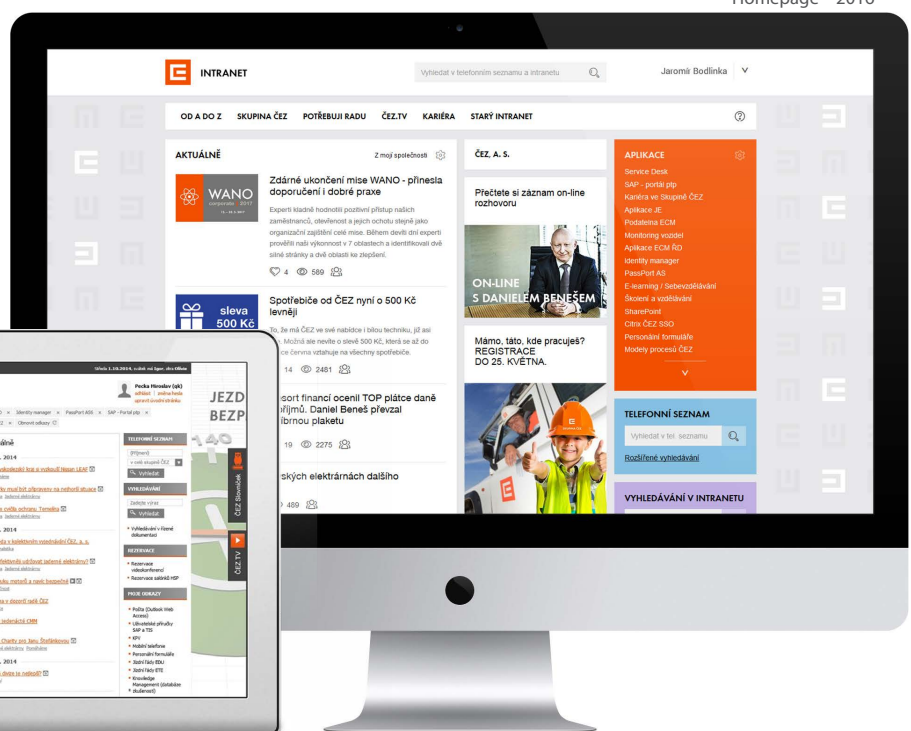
Homepage - 2016

INTRANET

Vyhledat v telefonním seznamu a intranetu

Jaromír Bodlinka V

OD A DO Z SKUPINA ČEZ POTŘEBUJI RADU ČEZ.TV KARIÉRA STARÝ INTRANET

AKTUÁLNĚ

Z mojí společnosti

WANO

Zdárné ukončení mise WANO - přinesla doporučení i dobré praxe

Experti kladně hodnotili pozitivní přístup našich zaměstnanců, otevřenost a jejich ochotu stejně jako organizační zajištění celé mise. Během devíti dní experti prověřili náši výkonnost v 7 oblastech a identifikovali dvě silné stránky a dvě oblasti ke zlepšení.

4 589

sleva 500 Kč

Spotřebiče od ČEZ nyní o 500 Kč levněji

To, že má ČEZ ve své nabídce i bílou techniku, již asi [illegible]. Možná ale nevíte o slevě 500 Kč, která se až do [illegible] ce června vztahuje na všechny spotřebiče.

14 2481

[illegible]esort financí ocenil TOP plátce daně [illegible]příjmů. Daniel Beneš převzal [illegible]brnou plaketu

19 2275

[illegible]ských elektrárnách dalšího

489

ČEZ, A. S.

Přečtete si záznam on-line rozhovoru

ON-LINE S DANIELEM BENEŠEM

Mámo, táto, kde pracuješ? REGISTRACE DO 25. KVĚTNA.

APLIKACE

Service Desk
SAP - portál ptp
Kariéra ve Skupině ČEZ
Aplikace JE
Podatelna ECM
Monitoring vozidel
Aplikace ECM ŘD
Identity manager
PassPort AS
E-learning / Sebevzdělávání
Školení a vzdělávání
SharePoint
Citrix ČEZ SSO
Personální formuláře
Modely procesů ČEZ

TELEFONNÍ SEZNAM

Vyhledat v tel. seznamu

Rozšířené vyhledávání

VYHLEDÁVÁNÍ V INTRANETU

Středa 1.10.2014

Pecka Miroslav (qk)

Identity manager × PassPort ASS × SAP - Portál ptp ×

Obnovit odkazy

TELEFONNÍ SEZNAM

Vyhledat

VYHLEDÁVÁNÍ

Zadejte výraz

Vyhledat

Vyhledávání v řízené dokumentaci

REZERVACE

Reservace videokonferencí

Reservace zařízení MSP

MOJE ODKAZY

Pošta (Outlook Web Access)
Uživatelské příručky SAP a TIS
KPV
Mobilní telefony
Personální formuláře
Rodní řády EDU
Rodní řády ETE
Knowledge Management (databáze zkušeností)

JEZD BEZP

ČEZ Slovníček

ČEZ.TV